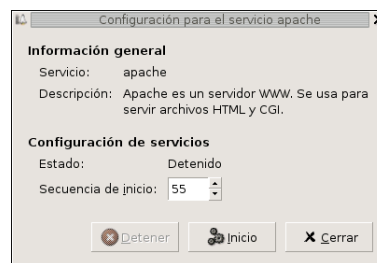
Configuración para el servicio apache

Información general

Servicio: apache

Descripción: Apache es un servidor WWW. Se usa para servir archivos HTML y CGI.

Configuración de servicios

Estado: Detenido

Secuencia de inicio: 55

Detener

Inicio

Cerrar